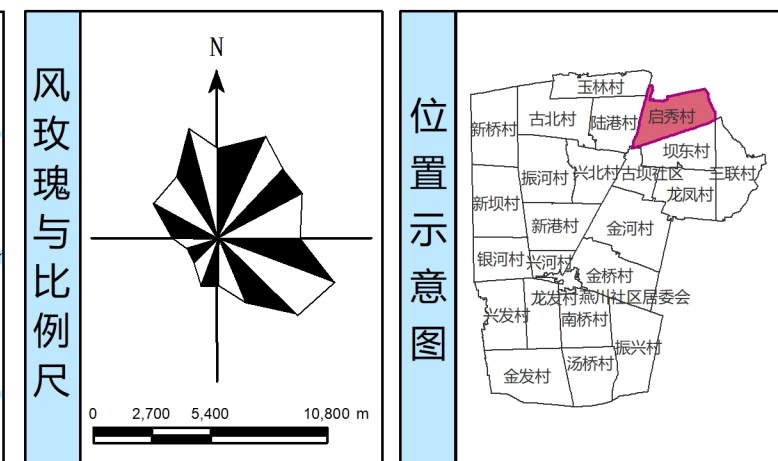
风玫瑰与比例尺

N

0 2,700 5,400 10,800 m

位置示意图

玉林村
古北村
陆港村
启秀村
新桥村
坝东村
振河村
兴北村
古坝社区
三联村
龙凤村
新坝村
新港村
金河村
银河村
兴河村
金桥村
龙发村
燕川社区居委会
兴发村
南桥村
振兴村
汤桥村
金发村